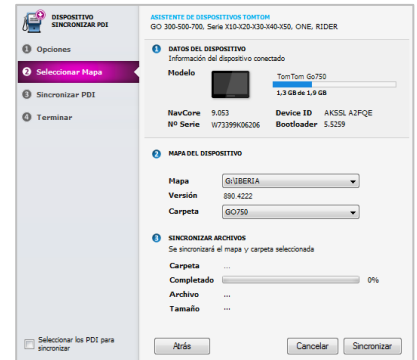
DISPOSITIVO SINCRONIZAR PDI

1 Opciones
2 Seleccionar Mapa
3 Sincronizar PDI
4 Terminar

Seleccionar los PDI para sincronizar

ASISTENTE DE DISPOSITIVOS TOMTOM
GO 300-500-700, Serie X10-X20-X30-X40-X50, ONE, RIDER

1 DATOS DEL DISPOSITIVO
Información del dispositivo conectado

Modelo
TomTom Go750
1,3 GB de 1,9 GB

NavCore 9.053
Nº Serie W73399K06206
Device ID AKSSL A2FQE
Bootloader 5.5259

2 MAPA DEL DISPOSITIVO

Mapa G:\IBERIA
Versión 890.4222
Carpeta GO750

3 SINCRONIZAR ARCHIVOS
Se sincronizará el mapa y carpeta seleccionada

Carpeta ...
Completado 0%
Archivo ...
Tamaño ...

Atrás
Cancelar
Sincronizar